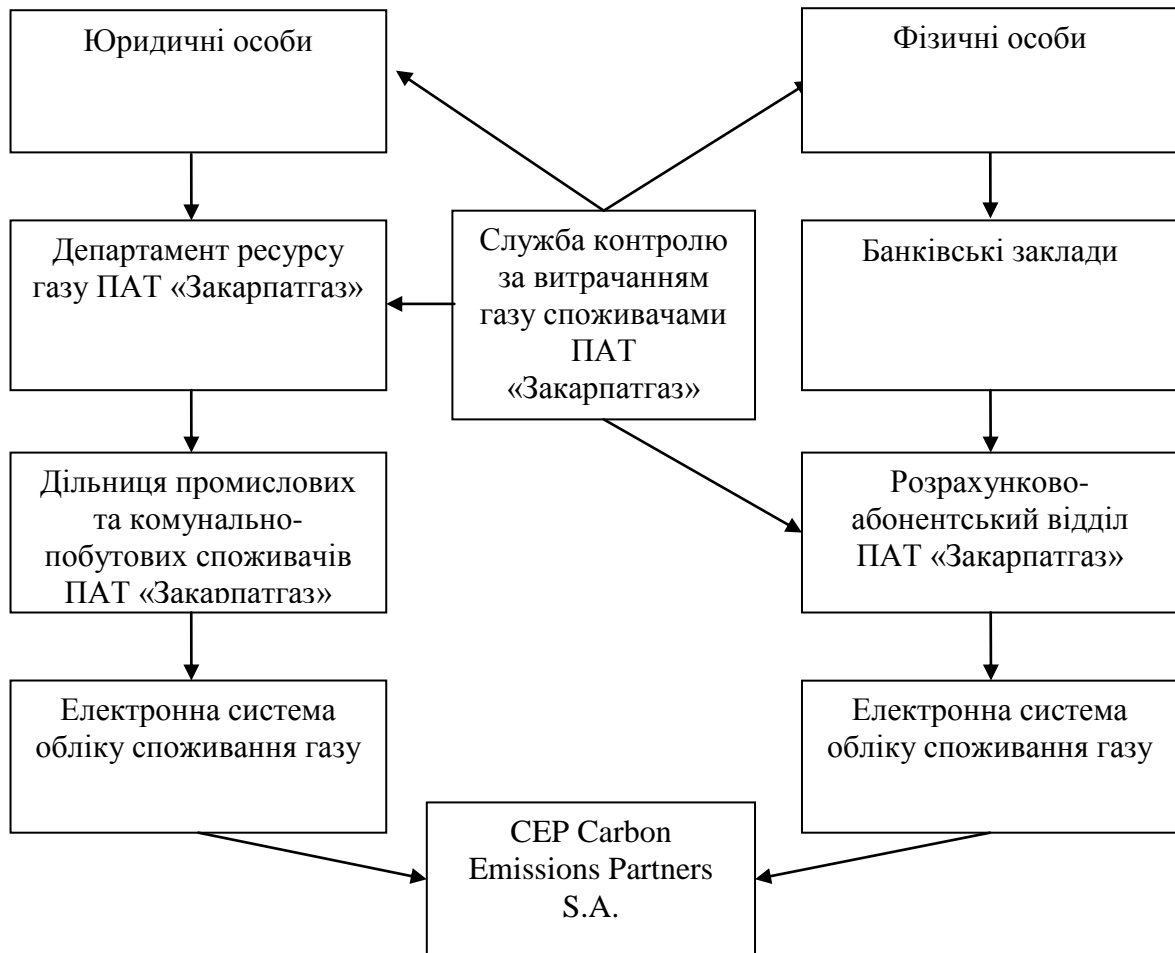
Юридичні особи

Фізичні особи

Департамент ресурсу газу ПАТ «Закарпатгаз»

Служба контролю за витрачанням газу споживачами ПАТ «Закарпатгаз»

Банківські заклади

Дільниця промислових та комунально-побутових споживачів ПАТ «Закарпатгаз»

Розрахунково-абонентський відділ ПАТ «Закарпатгаз»

Електронна система обліку споживання газу

Електронна система обліку споживання газу

CEP Carbon Emissions Partners S.A.